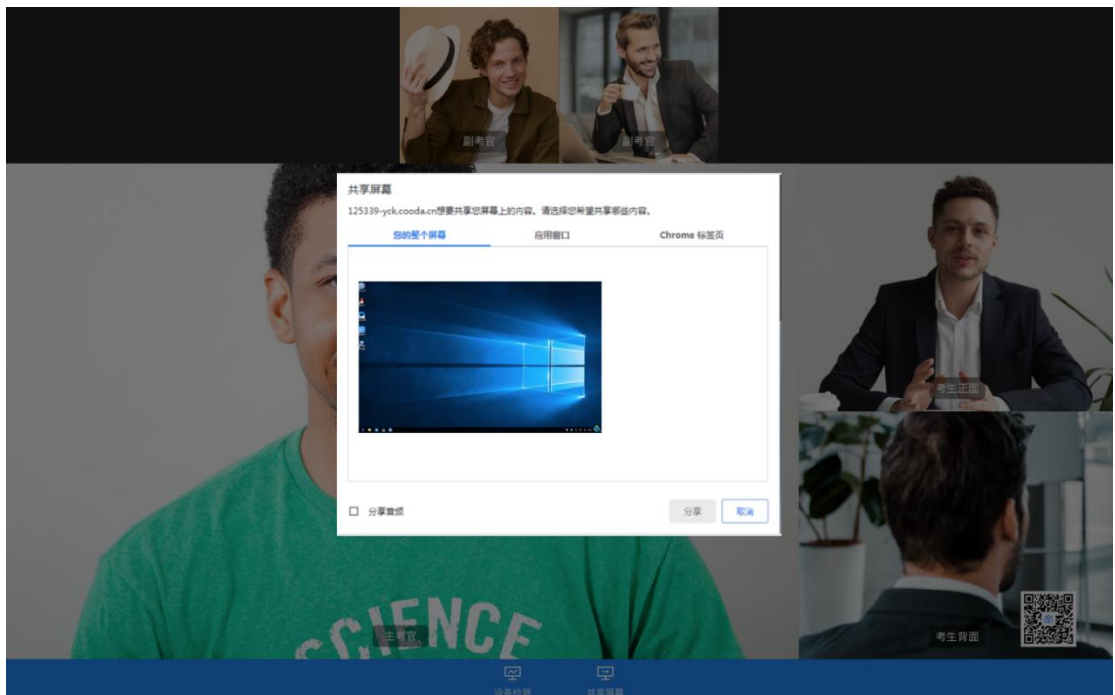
副考官

副考官

共享屏幕

125339-yck.cooda.cn想要共享您屏幕上的内容。请选择您希望共享哪些内容。

您的整个屏幕

应用窗口

Chrome 标签页

分享音频

分享

取消

考生正面

SCIENCE

主考官

考生背面

设备检测

共享屏幕